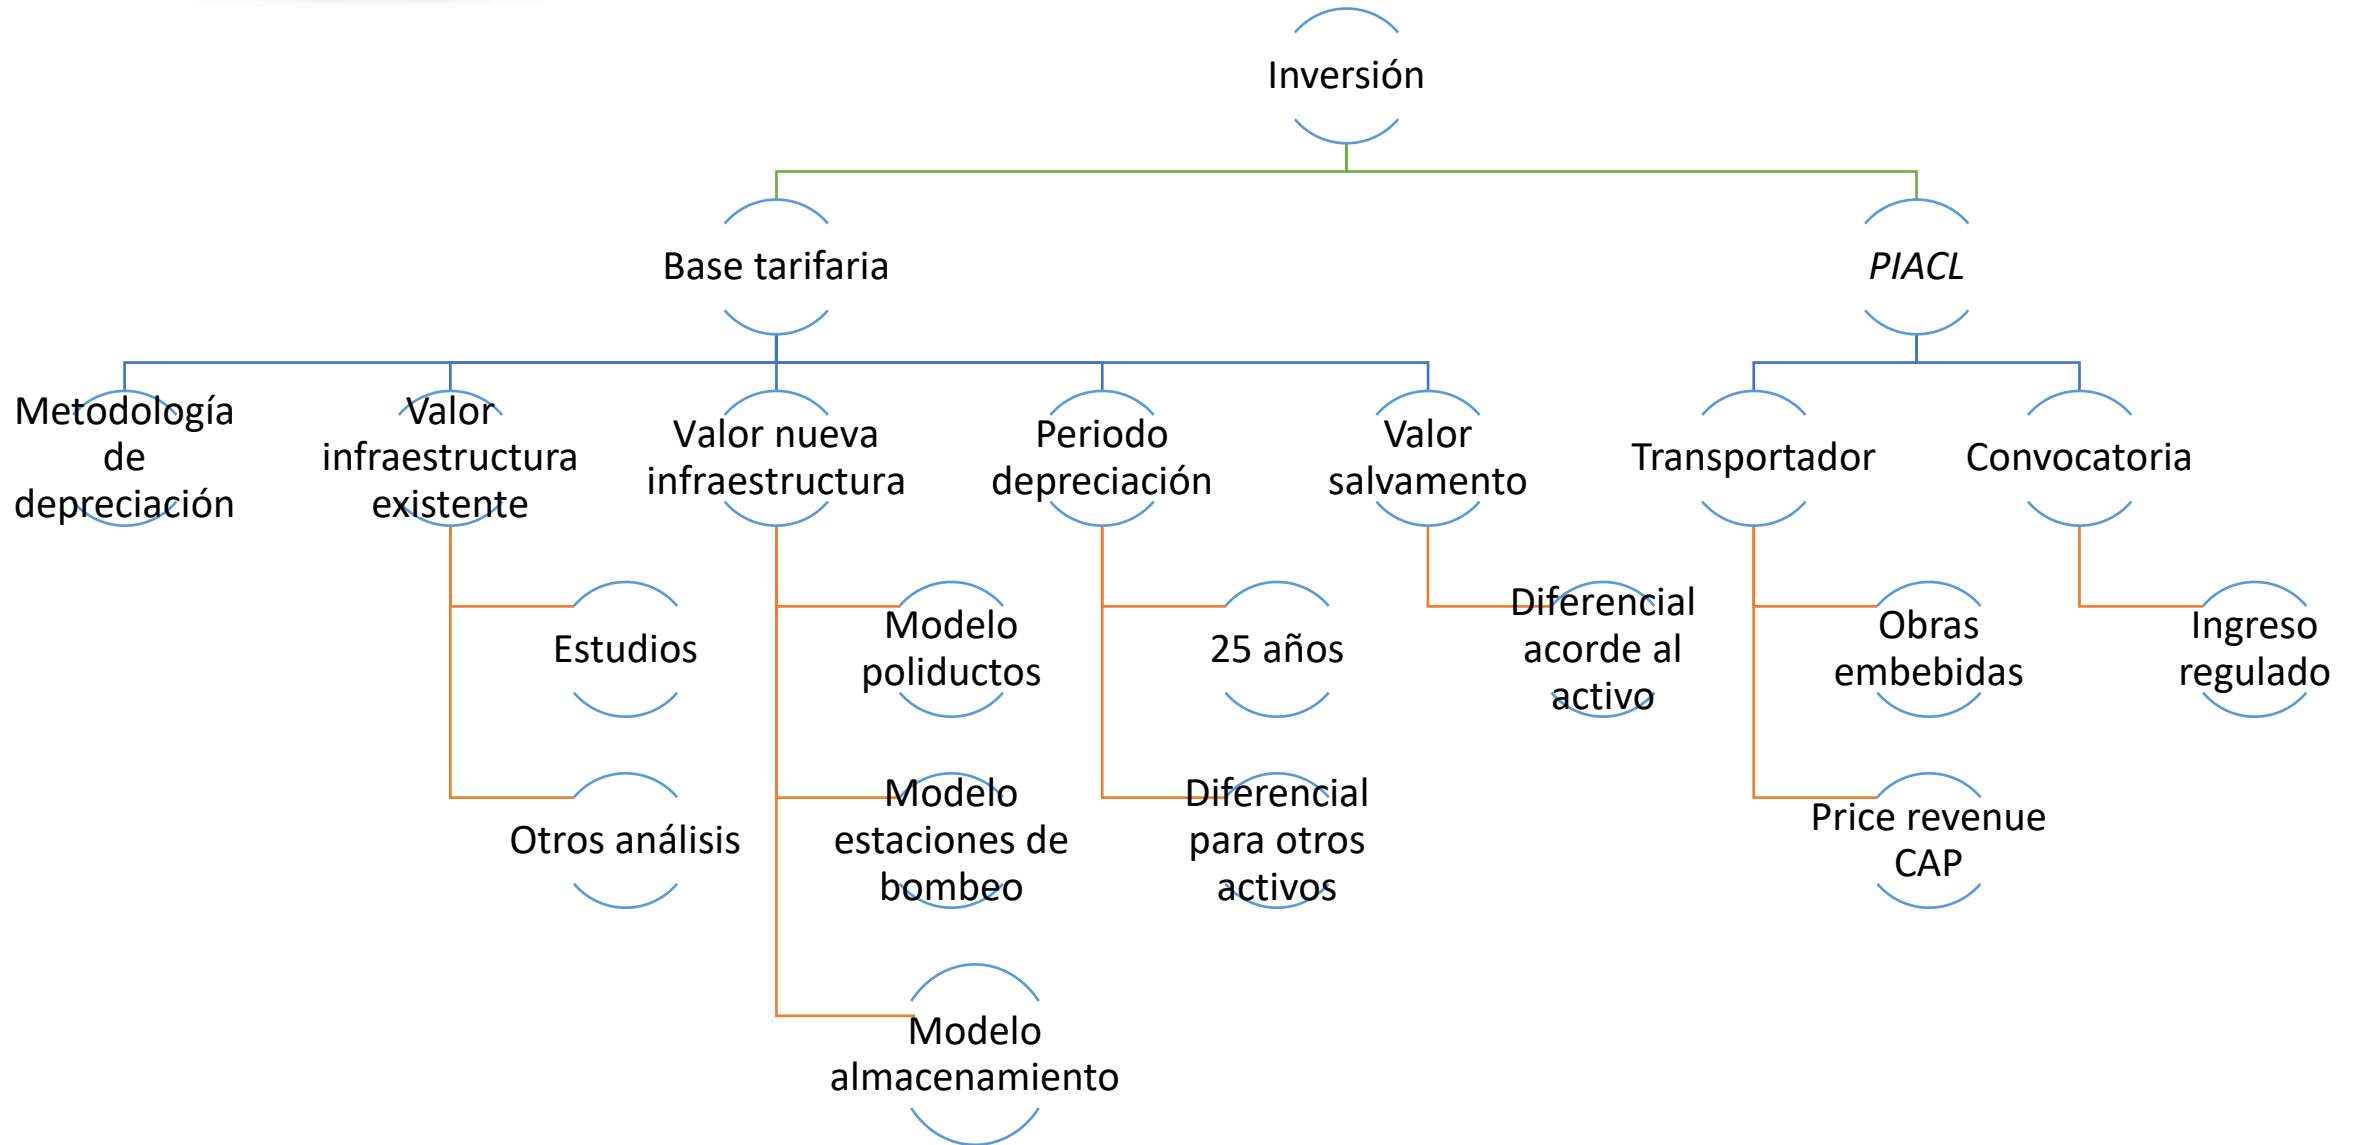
Inversión

Base tarifaria

*PIACL*

Metodología de depreciación

Valor infraestructura existente

Estudios

Otros análisis

Valor nueva infraestructura

Modelo poliductos

Modelo estaciones de bombeo

Modelo almacenamiento

Periodo depreciación

25 años

Diferencial para otros activos

Valor salvamento

Diferencial acorde al activo

Transportador

Obras embebidas

Price revenue CAP

Convocatoria

Ingreso regulado